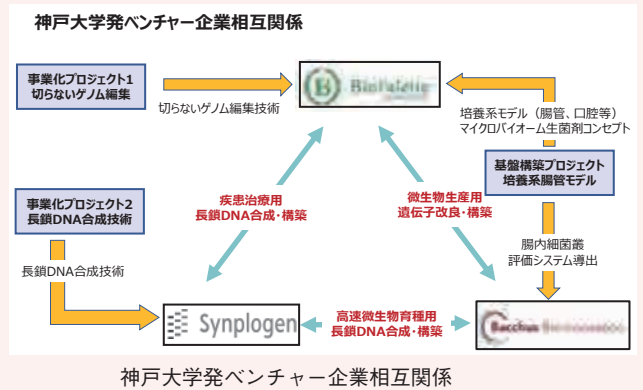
神戸大学発ベンチャー企業相互関係

事業化プロジェクト1
切らないゲノム編集

切らないゲノム編集技術

Bio Palette

培養系モデル（腸管、口腔等）
マイクロバイオーム生菌剤コンセプト

基盤構築プロジェクト
培養系腸管モデル

事業化プロジェクト2
長鎖DNA合成技術

疾患治療用
長鎖DNA合成・構築

微生物生産用
遺伝子改良・構築

腸内細菌叢
評価システム導出

長鎖DNA合成技術

Synplogen

高速微生物育種用
長鎖DNA合成・構築

Bacchus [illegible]

神戸大学発ベンチャー企業相互関係